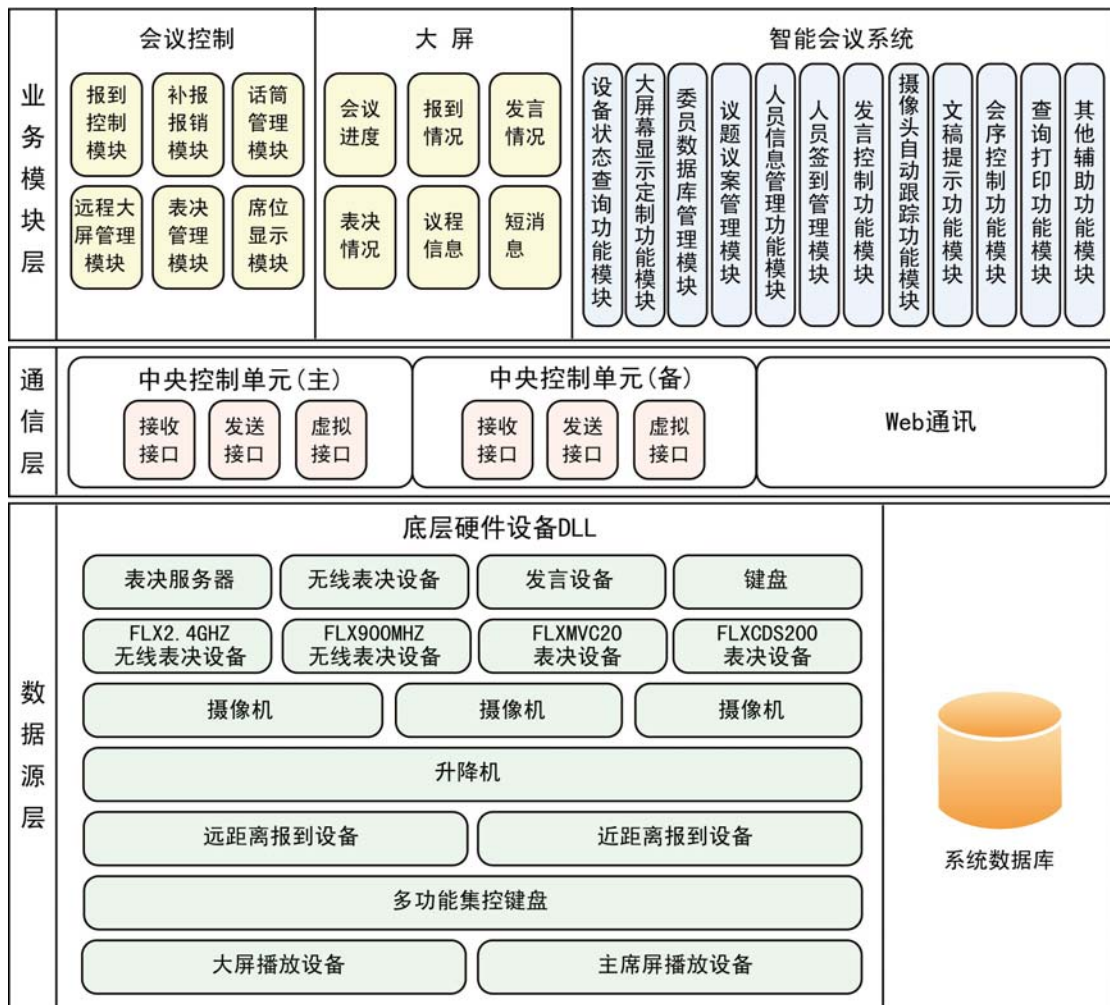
业务模块层

会议控制

报到控制模块
补报报销模块
话筒管理模块
远程大屏管理模块
表决管理模块
席位显示模块

大 屏

会议进度
报到情况
发言情况
表决情况
议程信息
短消息

智能会议系统

设备状态查询功能模块
大屏幕显示定制功能模块
委员数据库管理模块
议题议案管理模块
人员信息管理功能模块
人员签到管理模块
发言控制功能模块
摄像头自动跟踪功能模块
文稿提示功能模块
会序控制功能模块
查询打印功能模块
其他辅助功能模块

通信层

中央控制单元(主)

接收接口
发送接口
虚拟接口

中央控制单元(备)

接收接口
发送接口
虚拟接口

Web通讯

数据源层

底层硬件设备DLL

| 表决服务器 | 无线表决设备 | 发言设备 | 键盘 |
|---|---|---|---|
| FLX2.4GHZ 无线表决设备 | FLX900MHZ 无线表决设备 | FLXMVC20 表决设备 | FLXCDS200 表决设备 |

摄像机
摄像机
摄像机

升降机

远距离报到设备
近距离报到设备

多功能集控键盘

大屏播放设备
主席屏播放设备

系统数据库